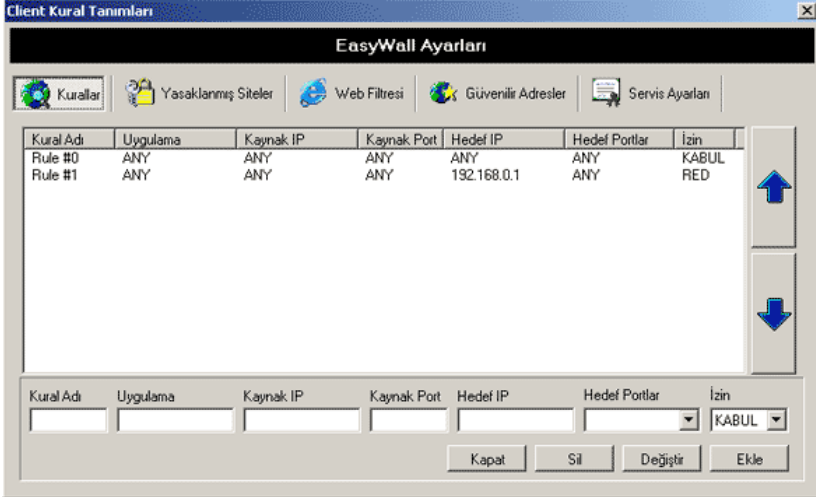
Client Kural Tanımları

EasyWall Ayarları

Kurallar | Yasaklanmış Siteler | Web Filtresi | Güvenilir Adresler | Servis Ayarları

| Kural Adı | Uygulama | Kaynak IP | Kaynak Port | Hedef IP | Hedef Portlar | İzin |
|---|---|---|---|---|---|---|
| Rule #0 | ANY | ANY | ANY | ANY | ANY | KABUL |
| Rule #1 | ANY | ANY | ANY | 192.168.0.1 | ANY | RED |

Kural Adı | Uygulama | Kaynak IP | Kaynak Port | Hedef IP | Hedef Portlar | İzin

KABUL

Kapat | Sil | Değiştir | Ekle